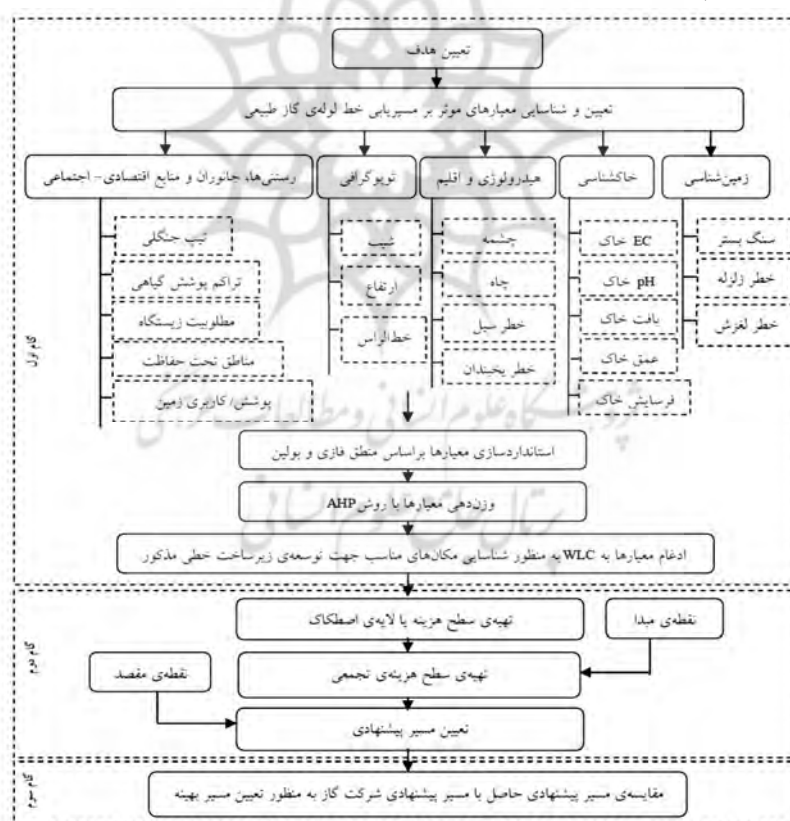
تعیین هدف

تعیین و شناسایی معیارهای موثر بر مسیریابی خط لوله‌ی گاز طبیعی

زمین‌شناسی

خاکشناسی

هیدرولوژی و اقلیم

توپوگرافی

رستنی‌ها، جانوران و منابع اقتصادی- اجتماعی

سنگ بستر

خطر زلزله

خطر لغزش

EC خاک

pH خاک

بافت خاک

عمق خاک

فرسایش خاک

چشمه

چاه

خطر سیل

خطر یخبندان

شیب

ارتفاع

خط‌الراس

تیپ جنگلی

تراکم پوشش گیاهی

مطلوبیت زیستگاه

مناطق تحت حفاظت

پوشش/ کاربری زمین

گام اول

استانداردسازی معیارها براساس منطق فازی و بولین

وزن‌دهی معیارها با روش AHP

ادغام معیارها به WLC به منظور شناسایی مکان‌های مناسب جهت توسعه‌ی زیرساخت خطی مذکور

گام دوم

تهیه‌ی سطح هزینه یا لایه‌ی اصطکاک

نقطه‌ی مبدا

تهیه‌ی سطح هزینه‌ی تجمعی

نقطه‌ی مقصد

تعیین مسیر پیشنهادی

گام سوم

مقایسه‌ی مسیر پیشنهادی حاصل با مسیر پیشنهادی شرکت گاز به منظور تعیین مسیر بهینه